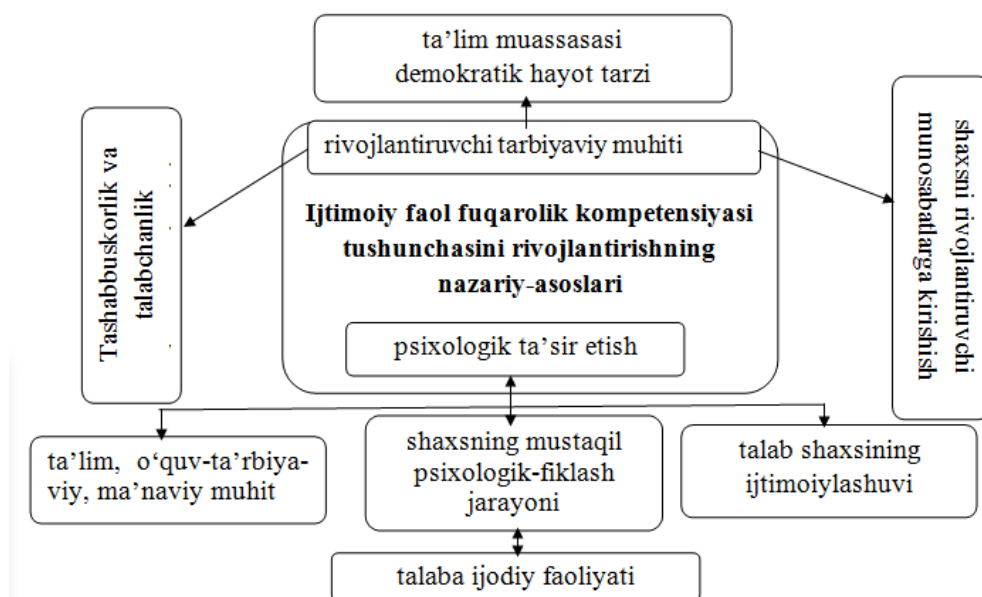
ta’lim muassasasi demokratik hayot tarzi

rivojlantiruvchi tarbiyaviy muhiti

Tashabbuskorlik va talabchanlik

shaxsni rivojlantiruvchi munosabatlarga kirishish

Ijtimoiy faol fuqarolik kompetensiyasi tushunchasini rivojlantirishning nazariy-asoslari

psixologik ta’sir etish

ta’lim, o‘quv-ta’rbiya-viy, ma’naviy muhit

shaxsning mustaqil psixologik-fiklash jarayoni

talab shaxsining ijtimoiylashuvi

talaba ijodiy faoliyati